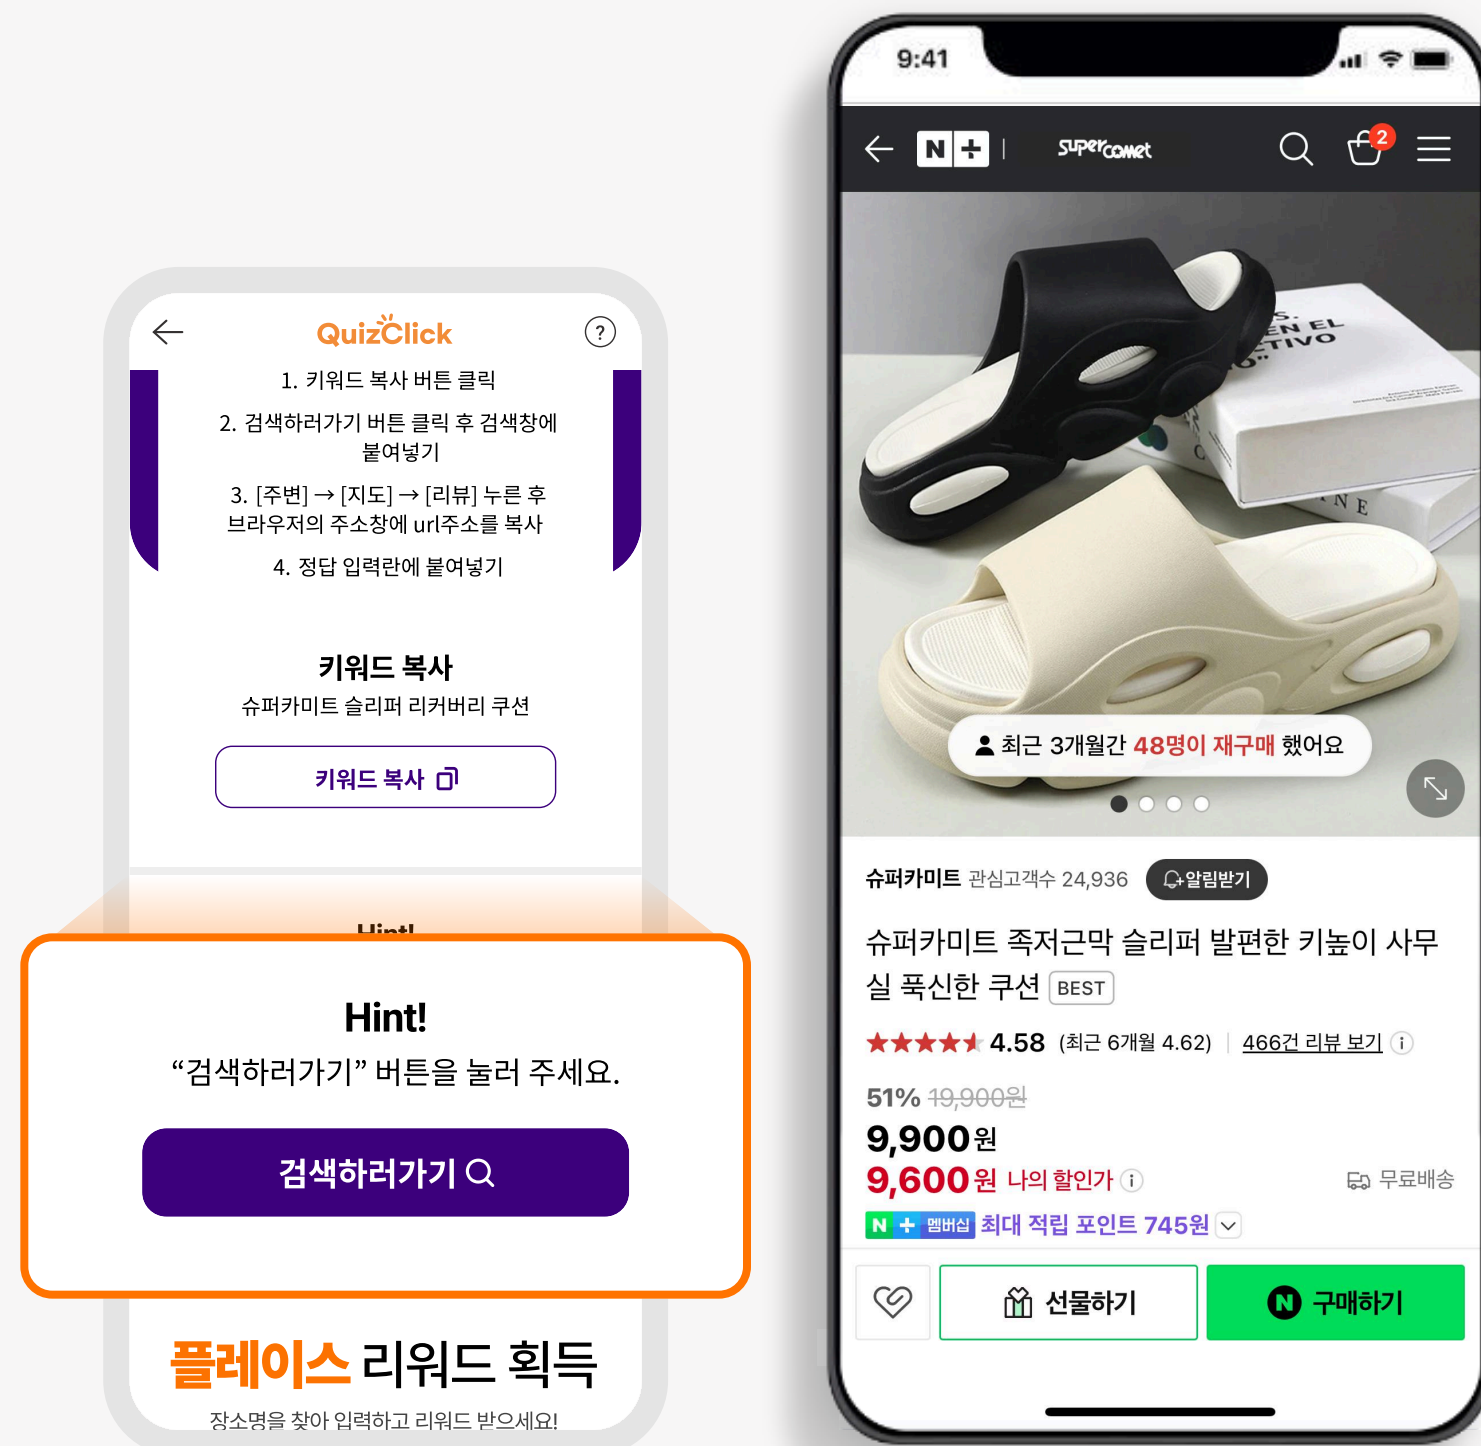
QuizClick

1. 키워드 복사 버튼 클릭
2. 검색하러가기 버튼 클릭 후 검색창에 붙여넣기
3. [주변] → [지도] → [리뷰] 누른 후 브라우저의 주소창에 url주소를 복사
4. 정답 입력란에 붙여넣기

키워드 복사
슈퍼카미트 슬리퍼 리커버리 쿠션

키워드 복사

Hint!

Hint!
“검색하러가기” 버튼을 눌러 주세요.

검색하러가기

플레이스 리워드 획득
장소명을 찾아 입력하고 리워드 받으세요!

9:41

N+ | supercomet

2

최근 3개월간 48명이 재구매 했어요

슈퍼카미트 관심고객수 24,936 알림받기

슈퍼카미트 족저근막 슬리퍼 발편한 키높이 사무실 푹신한 쿠션 BEST

4.58 (최근 6개월 4.62) | 466건 리뷰 보기

51% 19,900원
9,900원
9,600원 나의 할인가 무료배송
N+ 멤버십 최대 적립 포인트 745원

선물하기
구매하기